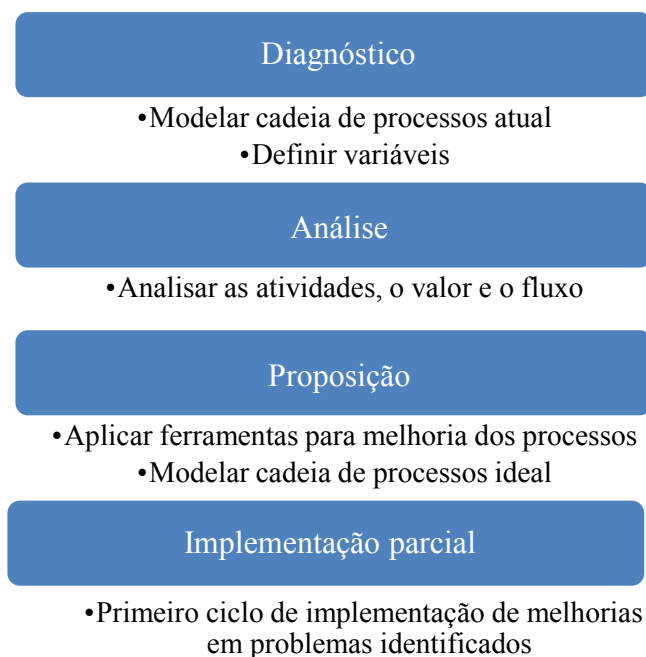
Diagnóstico

•Modelar cadeia de processos atual
•Definir variáveis

Análise

•Analisar as atividades, o valor e o fluxo

Proposição

•Aplicar ferramentas para melhoria dos processos
•Modelar cadeia de processos ideal

Implementação parcial

•Primeiro ciclo de implementação de melhorias em problemas identificados